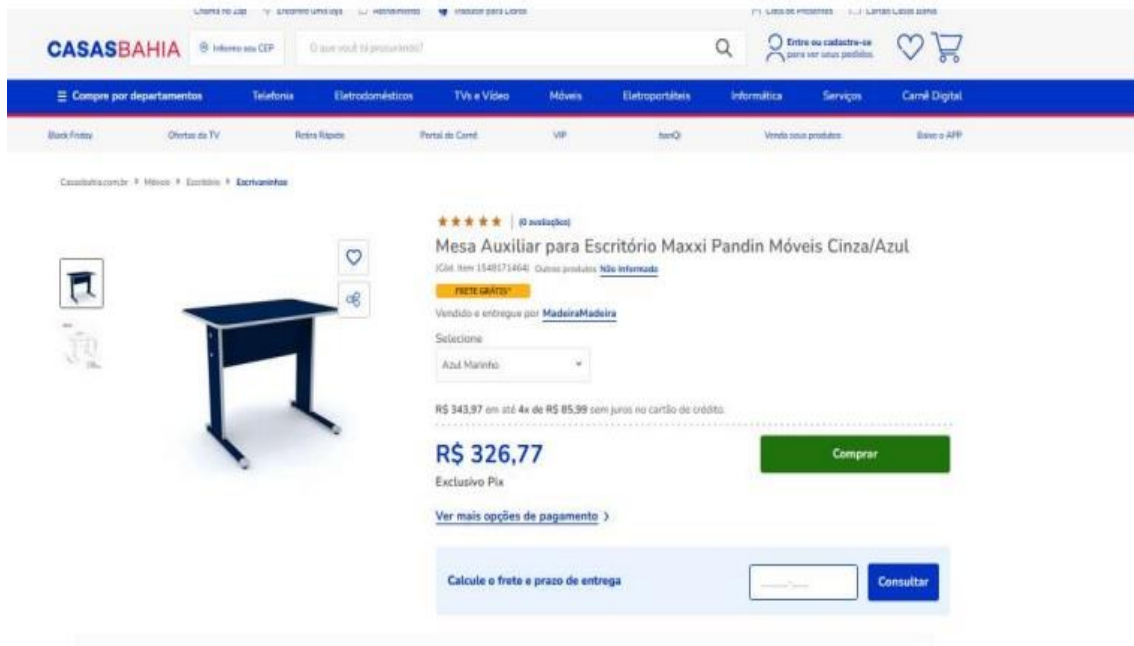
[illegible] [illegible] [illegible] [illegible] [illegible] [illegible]

CASASBAHIA Informe seu CEP O que você tá procurando? Entre ou cadastre-se para ver seus pedidos

Compre por departamentos Telefonia Eletrodomésticos TVs e Vídeo Móveis Eletroportáteis Informática Serviços Carnê Digital

Black Friday Ofertas da TV Retira Rápido Portal do Carnê VIP banQi Venda seus produtos Baixe o APP

Casasbahia.com.br > Móveis > Escritório > Escrivaninhas

★★★★★ | (0 avaliações)

Mesa Auxiliar para Escritório Maxxi Pandin Móveis Cinza/Azul

(Cód. Item 1548171464) Outros produtos Não informado

FRETE GRÁTIS*

Vendido e entregue por MadeiraMadeira

Selecione

Azul Marinho

R$ 343,97 em até 4x de R$ 85,99 sem juros no cartão de crédito

R$ 326,77

Exclusivo Pix

Comprar

Ver mais opções de pagamento >

Calcule o frete e prazo de entrega

Consultar